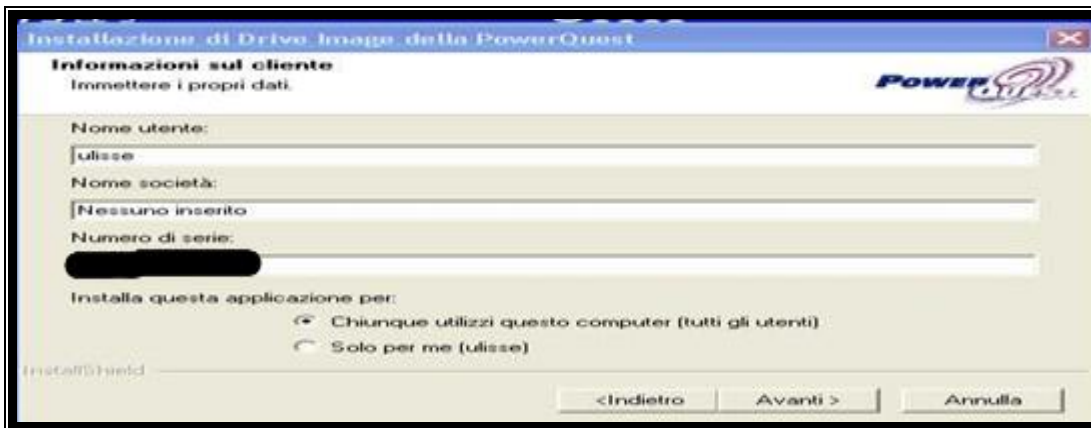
Installazione di Drive Image della PowerQuest

Informazioni sul cliente
Immettere i propri dati.

PowerQuest

Nome utente:
ulisse
Nome società:
Nessuno inserito
Numero di serie:
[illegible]

Installa questa applicazione per:
Chiunque utilizzi questo computer (tutti gli utenti)
Solo per me (ulisse)

InstallShield

<Indietro
Avanti >
Annulla